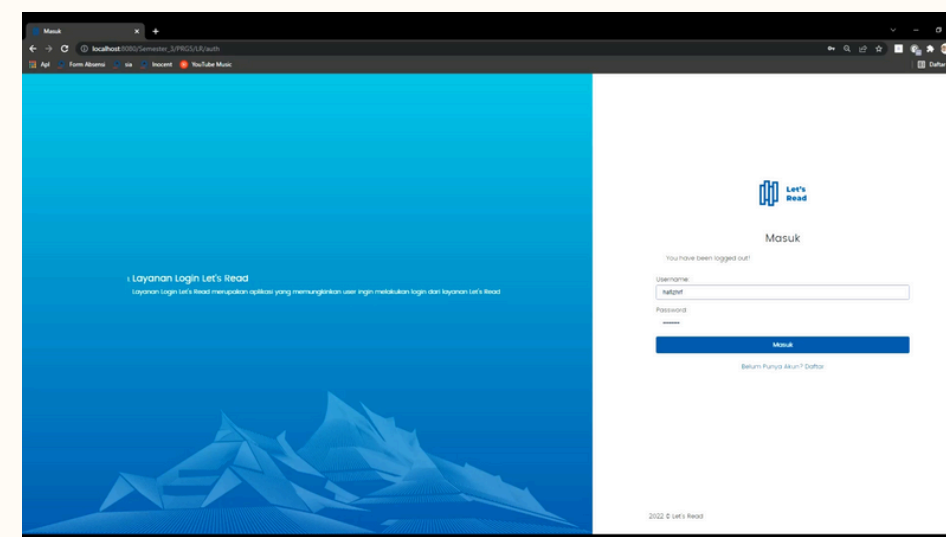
Masuk

localhost:8080/Semester_3/PRG5/LR/auth

Apl Form Absensi sia Inocent YouTube Music

Daftar

1. Layanan Login Let's Read

Layanan Login Let's Read merupakan aplikasi yang memungkinkan user ingin melakukan login dari layanan Let's Read

Let's Read

Masuk

You have been logged out!

Username:

Rafiphif

Password:

••••••••

Masuk

Belum Punya Akun? Daftar

2022 © Let's Read